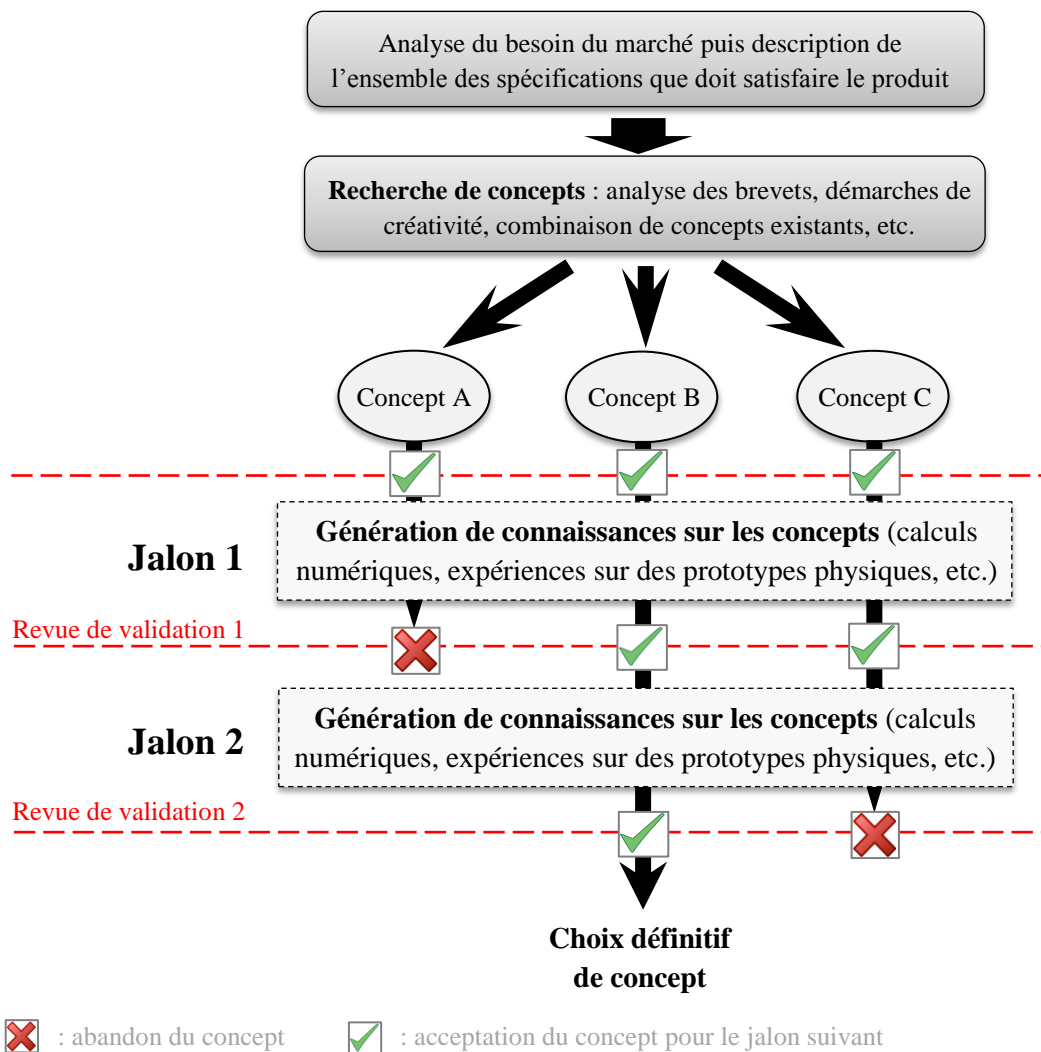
Analyse du besoin du marché puis description de l'ensemble des spécifications que doit satisfaire le produit

**Recherche de concepts** : analyse des brevets, démarches de créativité, combinaison de concepts existants, etc.

Concept A

Concept B

Concept C

**Jalon 1**

**Génération de connaissances sur les concepts** (calculs numériques, expériences sur des prototypes physiques, etc.)

Revue de validation 1

**Jalon 2**

**Génération de connaissances sur les concepts** (calculs numériques, expériences sur des prototypes physiques, etc.)

Revue de validation 2

**Choix définitif de concept**

: abandon du concept

: acceptation du concept pour le jalon suivant